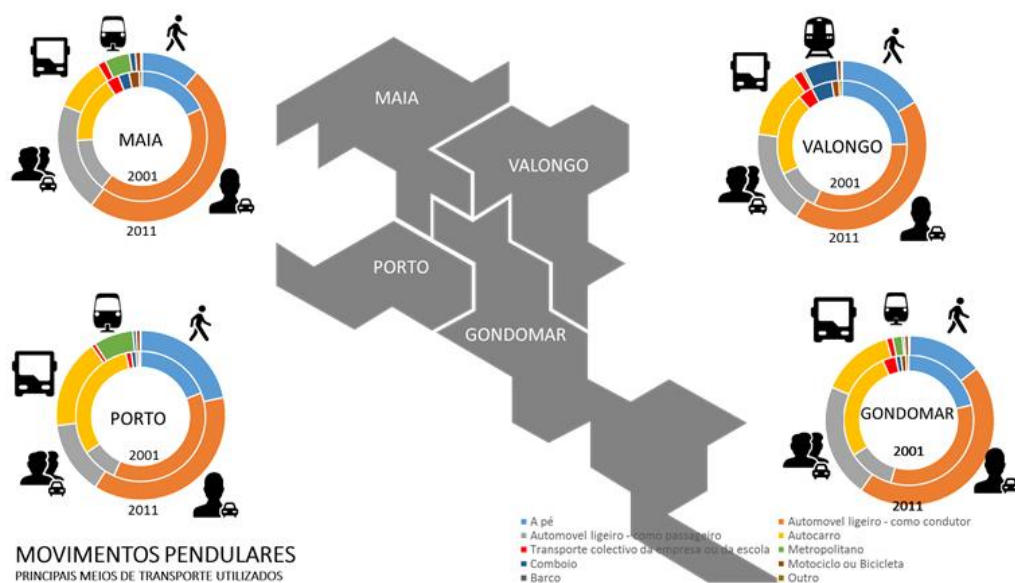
MAIA
2001
2011

MAIA

VALONGO

VALONGO
2001
2011

PORTO

GONDOMAR

PORTO
2001
2011

GONDOMAR
2001
2011

A pé
Automovel ligeiro - como passageiro
Transporte colectivo da empresa ou da escola
Comboio
Barco
Automovel ligeiro - como condutor
Autocarro
Metropolitano
Motociclo ou Bicicleta
Outro

MOVIMENTOS PENDULARES
PRINCIPAIS MEIOS DE TRANSPORTE UTILIZADOS